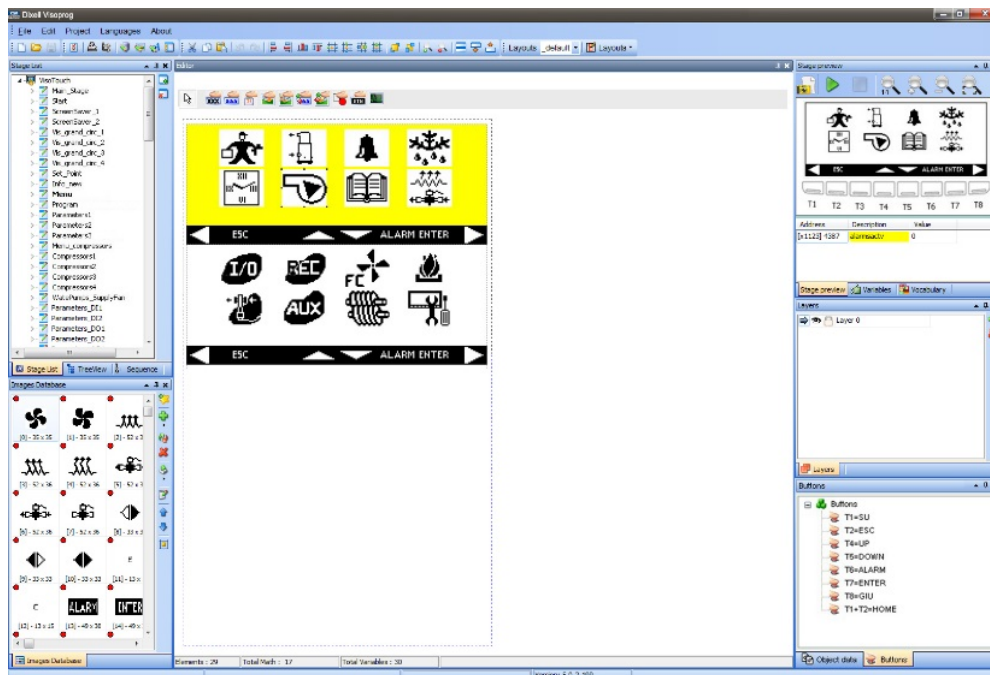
Dixell Visoprog

File Edit Project Languages About

Layouts _default Layouts

Stage list

VisoTouch
Hair_Stage
Start
ScreenSaver_1
ScreenSaver_2
Vis_grand_circ_1
Vis_grand_circ_2
Vis_grand_circ_3
Vis_grand_circ_4
Set_Point
Info_new
Menu
Program
Parameters1
Parameters2
Parameters3
Menu_compressors
Compressors1
Compressors2
Compressors3
Compressors4
WaterPumps_SupplyFan
Parameters_DI1
Parameters_DI2
Parameters_DO1
Parameters_DO2

Stage List TreeView Sequence

Images Database

[0] - 30 x 30
[1] - 30 x 30
[2] - 52 x 3
[3] - 52 x 36
[4] - 52 x 36
[5] - 52 x 3
[6] - 52 x 36
[7] - 52 x 36
[8] - 33 x 3
[9] - 33 x 33
[10] - 33 x 33
[11] - 15 x
[12] - 15 x 15
[13] - 48 x 30
[14] - 48 x

Images Database

Editor

ESC
ALARM ENTER
I/O
REC
FC
AUX
ESC
ALARM ENTER

Elements : 29
Total Math : 17
Total Variables : 30

Stage preview

ESC
ALARM ENTER

T1 T2 T3 T4 T5 T6 T7 T8

| Address | Description | Value |
|---|---|---|
| [x1123] 1387 | allarmeactiv | 0 |

Stage preview Variables Vocabulary

Layers

Layer 0

Layers

Buttons

Buttons
T1=SU
T2=ESC
T4=UP
T5=DOWN
T6=ALARM
T7=ENTER
T8=GIU
T1+T2=HOME

Object data Buttons